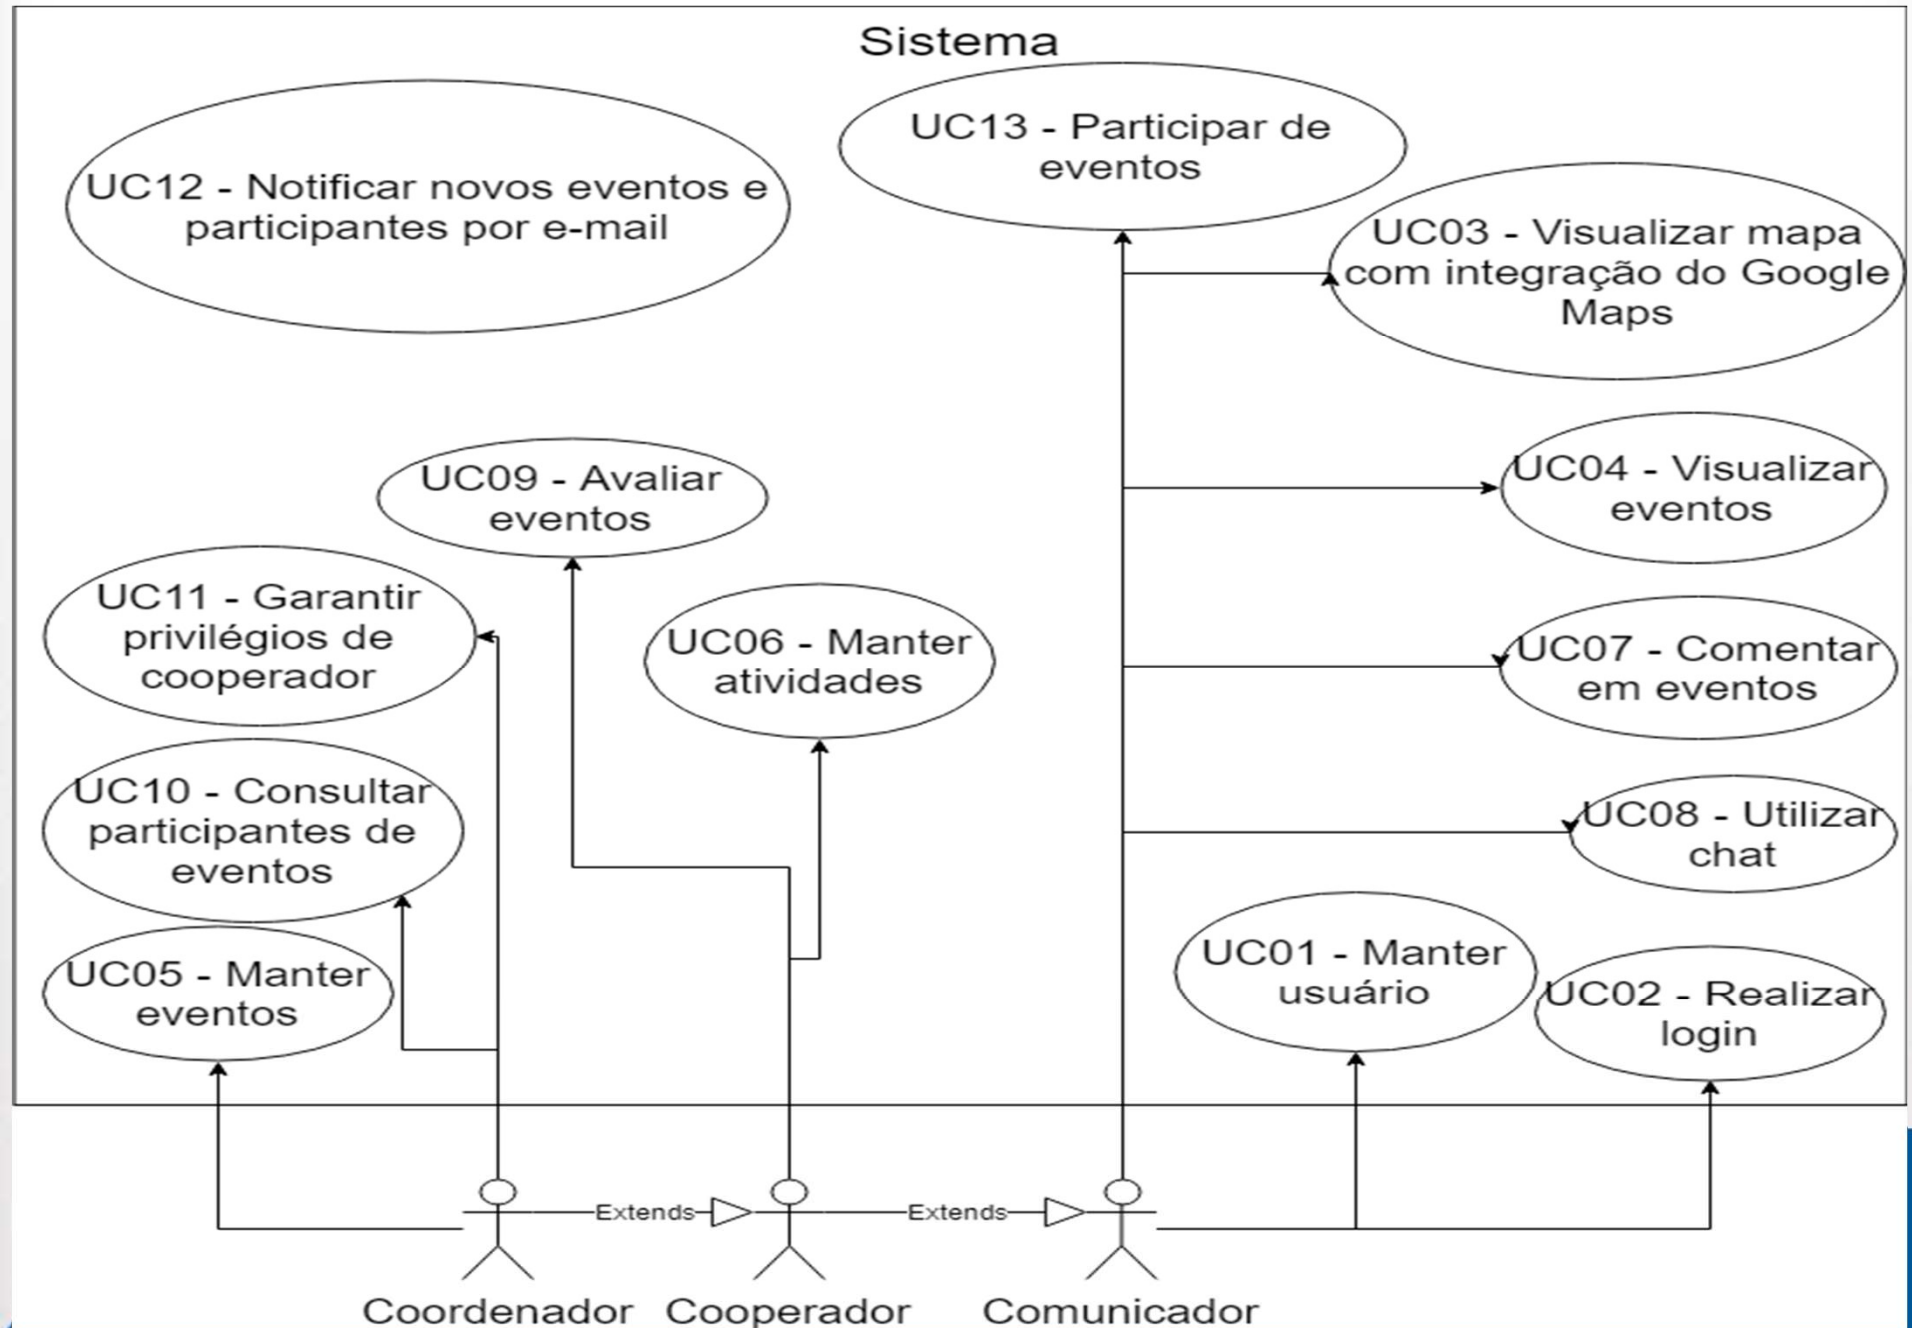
Sistema

UC12 - Notificar novos eventos e participantes por e-mail

UC13 - Participar de eventos

UC03 - Visualizar mapa com integração do Google Maps

UC09 - Avaliar eventos

UC04 - Visualizar eventos

UC11 - Garantir privilégios de cooperador

UC06 - Manter atividades

UC07 - Comentar em eventos

UC10 - Consultar participantes de eventos

UC08 - Utilizar chat

UC01 - Manter usuário

UC05 - Manter eventos

UC02 - Realizar login

Extends

Extends

Coordenador Cooperador Comunicador